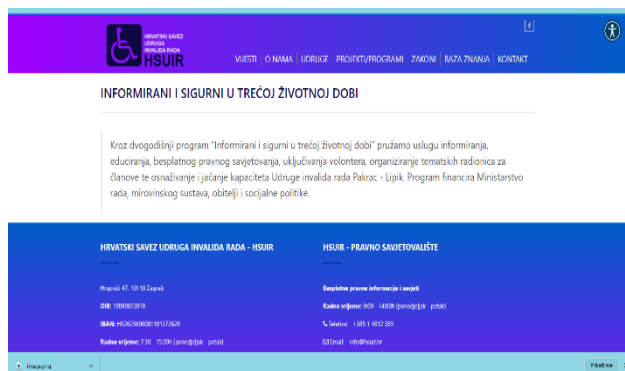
HRVATSKI SAVEZ UDRUGA INVALIDA RADA
HSUIR

f

VIJESTI | O NAMA | UDRUGE | PROJEKTI/PROGRAMI | ZAKONI | BAZA ZNANJA | KONTAKT

INFORMIRANI I SIGURNI U TREĆOJ ŽIVOTNOJ DOBI

Kroz dvogodišnji program "Informirani i sigurni u trećoj životnoj dobi" pružamo uslugu informiranja, educiranja, besplatnog pravnog savjetovanja, uključivanja volontera, organiziranje tematskih radionica za članove te osnaživanje i jačanje kapaciteta Udruge invalida rada Pakrac - Lipik. Program financira Ministarstvo rada, mirovinskog sustava, obitelji i socijalne politike.

HRVATSKI SAVEZ UDRUGA INVALIDA RADA - HSUIR

Hrgovići 47, 10110 Zagreb

OIB: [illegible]

IBAN: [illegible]

Radno vrijeme: 7:30 - 15:30h (ponedjeljak - petak)

HSUIR - PRAVNO SAVJETOVALIŠTE

Besplatne pravne informacije i savjeti

Radno vrijeme: 9:00 - 14:00h (ponedjeljak - petak)

Telefon: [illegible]

Email: info@hsuir.hr

Prikaži sve